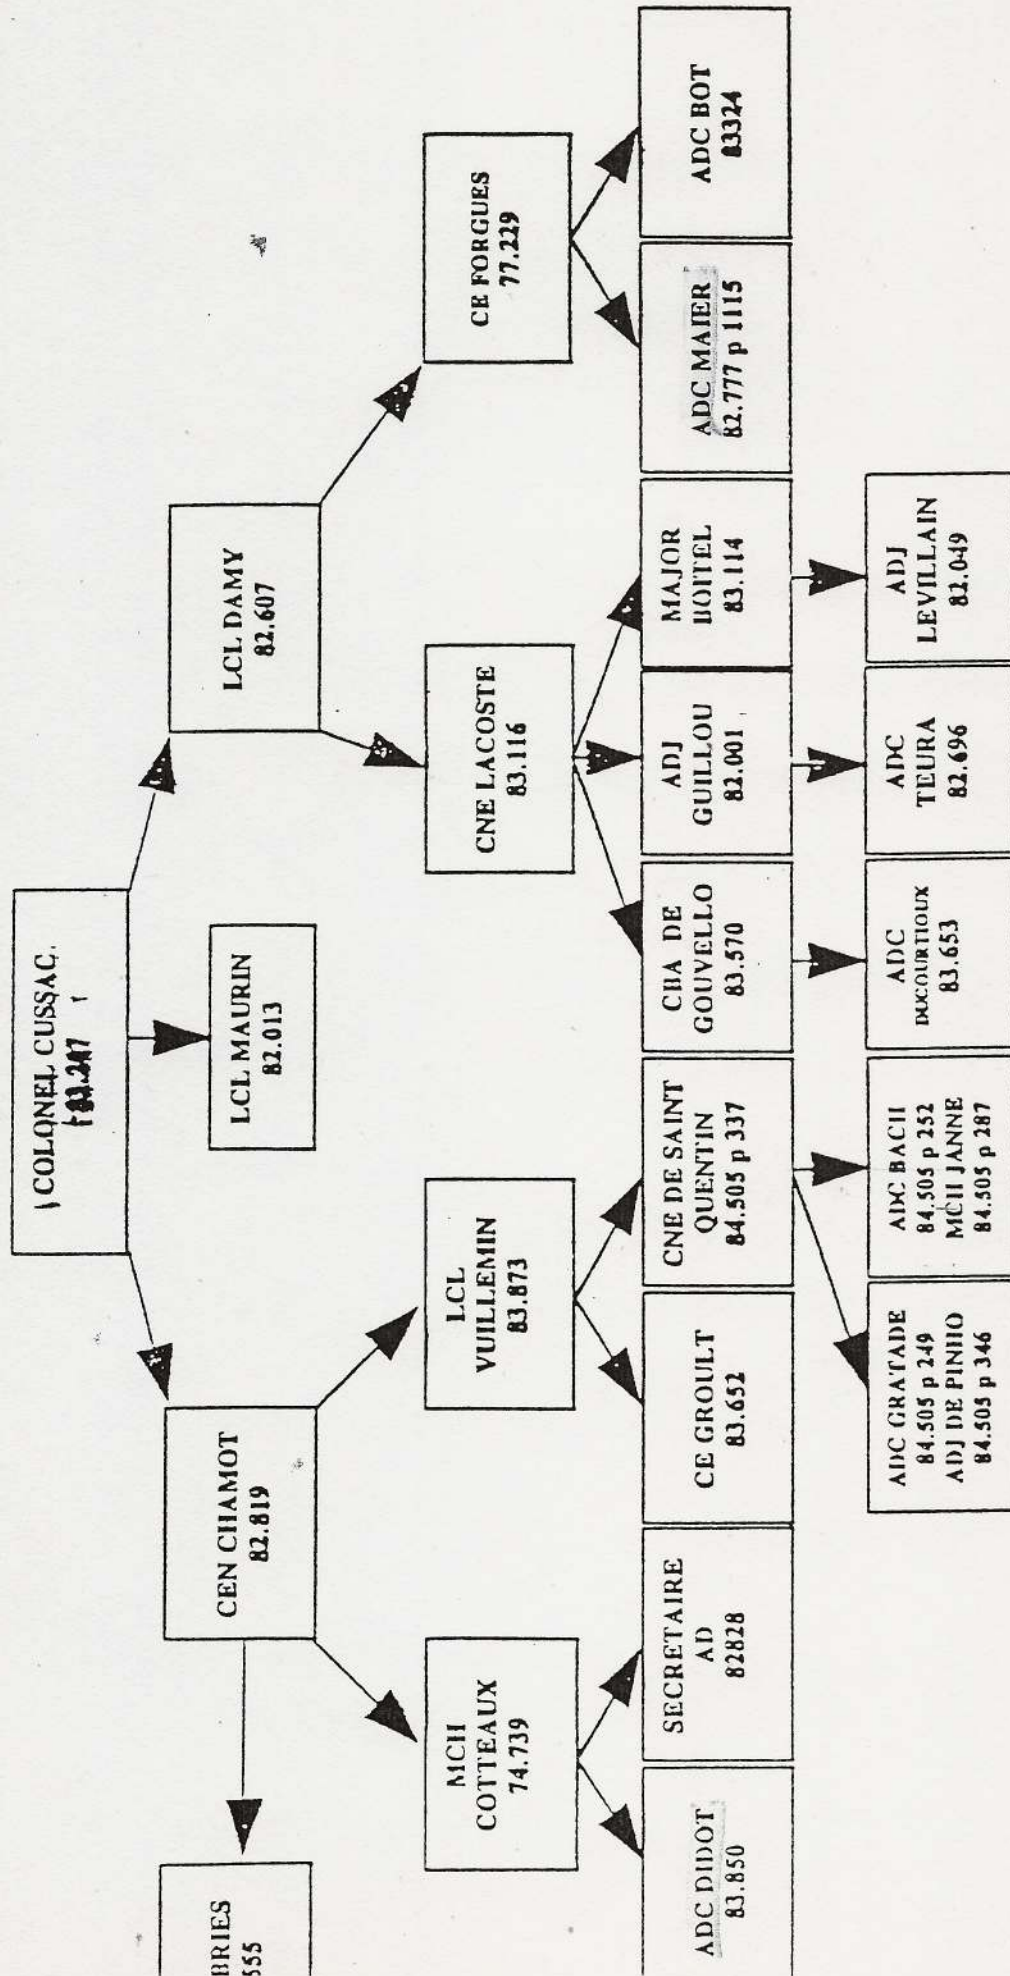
COLONEL CUSSAC
83.247

LCL DAMY
82.607

LCL MAURIN
82.013

CEN CHAMOT
82.819

CE FORGUES
77.229

CNE LACOSTE
83.116

LCL VUILLEMIN
83.873

MCH COTTEAUX
74.739

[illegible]BRIES
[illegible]555

ADC BOT
83324

ADC MAIER
82.777 p 1115

MAJOR BOITEL
83.114

ADJ GUILLOU
82.001

CHA DE GOUVELLO
83.570

CNE DE SAINT QUENTIN
84.505 p 337

CE GROULT
83.652

SECRETAIRE
AD
82828

ADC DIDOT
83.850

ADJ LEVILLAIN
82.049

ADC TEURA
82.696

ADC DUCOURTIOUX
83.653

ADC BACH
84.505 p 252
MCH JANNE
84.505 p 287

ADC GRATADE
84.505 p 249
ADJ DE PINHO
84.505 p 346